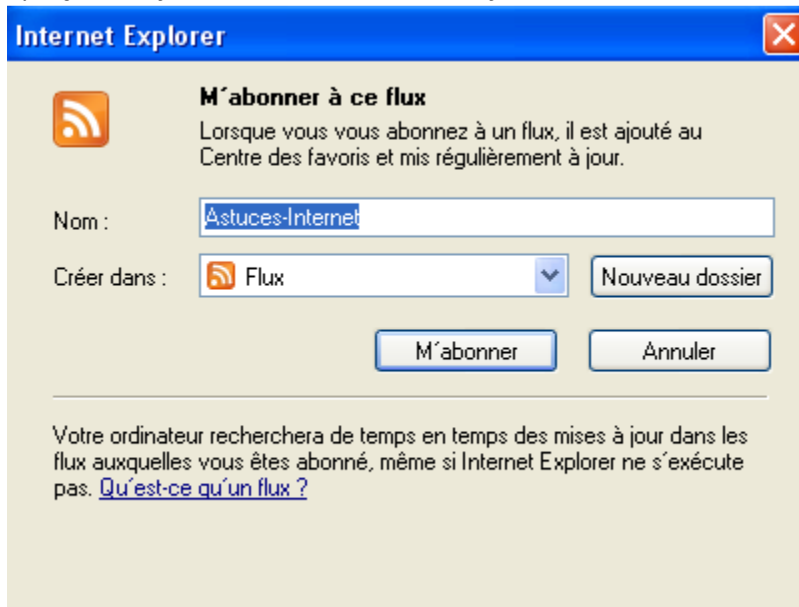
Internet Explorer

M´abonner à ce flux

Lorsque vous vous abonnez à un flux, il est ajouté au Centre des favoris et mis régulièrement à jour.

Nom : Astuces-Internet

Créer dans : Flux

Nouveau dossier

M´abonner

Annuler

Votre ordinateur recherchera de temps en temps des mises à jour dans les flux auxquelles vous êtes abonné, même si Internet Explorer ne s´exécute pas. Qu´est-ce qu´un flux ?